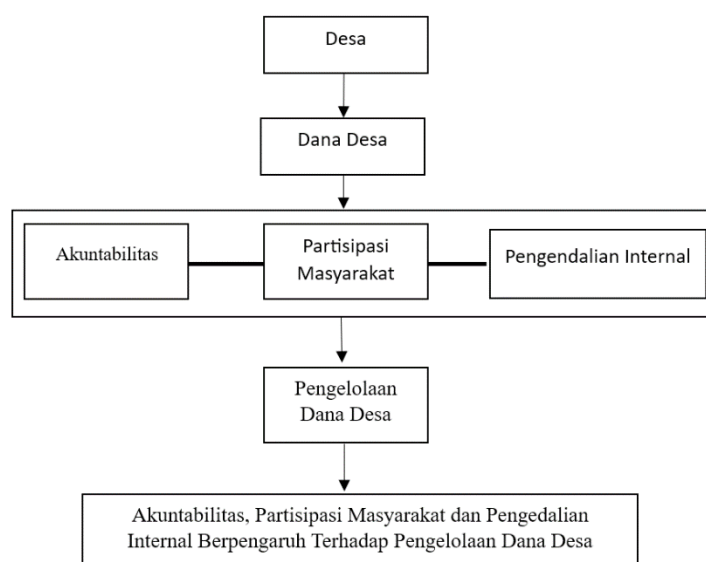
Desa

Dana Desa

Akuntabilitas

Partisipasi Masyarakat

Pengendalian Internal

Pengelolaan Dana Desa

Akuntabilitas, Partisipasi Masyarakat dan Pengedalian Internal Berpengaruh Terhadap Pengelolaan Dana Desa